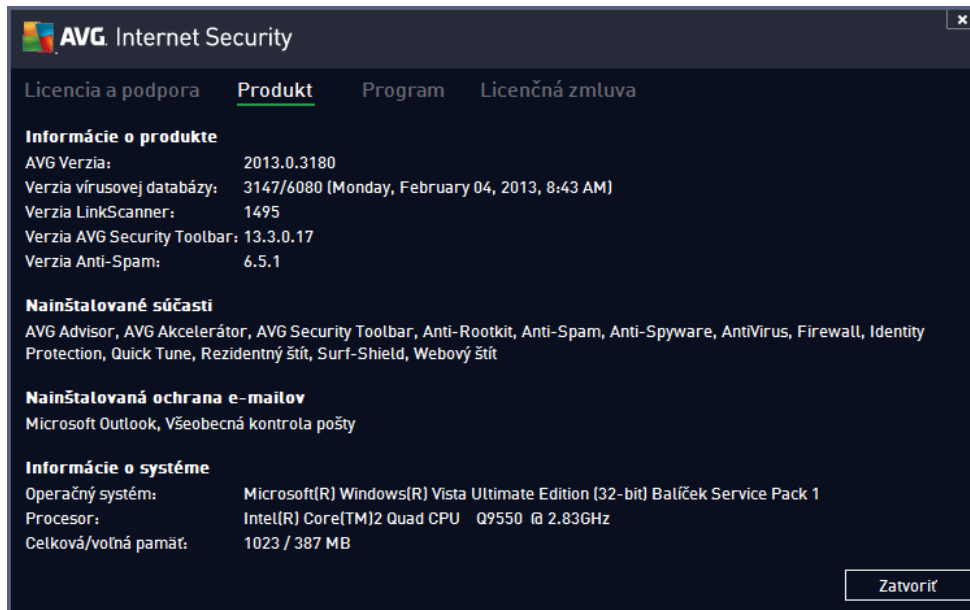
AVG. Internet Security

×

Licencia a podpora Produkt Program Licenčná zmluva

Informácie o produkte

| | |
|---|---|
| AVG Verzia: | 2013.0.3180 |
| Verzia vírusovej databázy: | 3147/6080 (Monday, February 04, 2013, 8:43 AM) |
| Verzia LinkScanner: | 1495 |
| Verzia AVG Security Toolbar: | 13.3.0.17 |
| Verzia Anti-Spam: | 6.5.1 |

Nainštalované súčasti

AVG Advisor, AVG Akcelerátor, AVG Security Toolbar, Anti-Rootkit, Anti-Spam, Anti-Spyware, AntiVirus, Firewall, Identity Protection, Quick Tune, Rezidentný štít, Surf-Shield, Webový štít

Nainštalovaná ochrana e-mailov

Microsoft Outlook, Všeobecná kontrola pošty

Informácie o systéme

| | |
|---|---|
| Operačný systém: | Microsoft(R) Windows(R) Vista Ultimate Edition (32-bit) Balíček Service Pack 1 |
| Procesor: | Intel(R) Core(TM)2 Quad CPU Q9550 @ 2.83GHz |
| Celková/voľná pamäť: | 1023 / 387 MB |

Zatvoriť